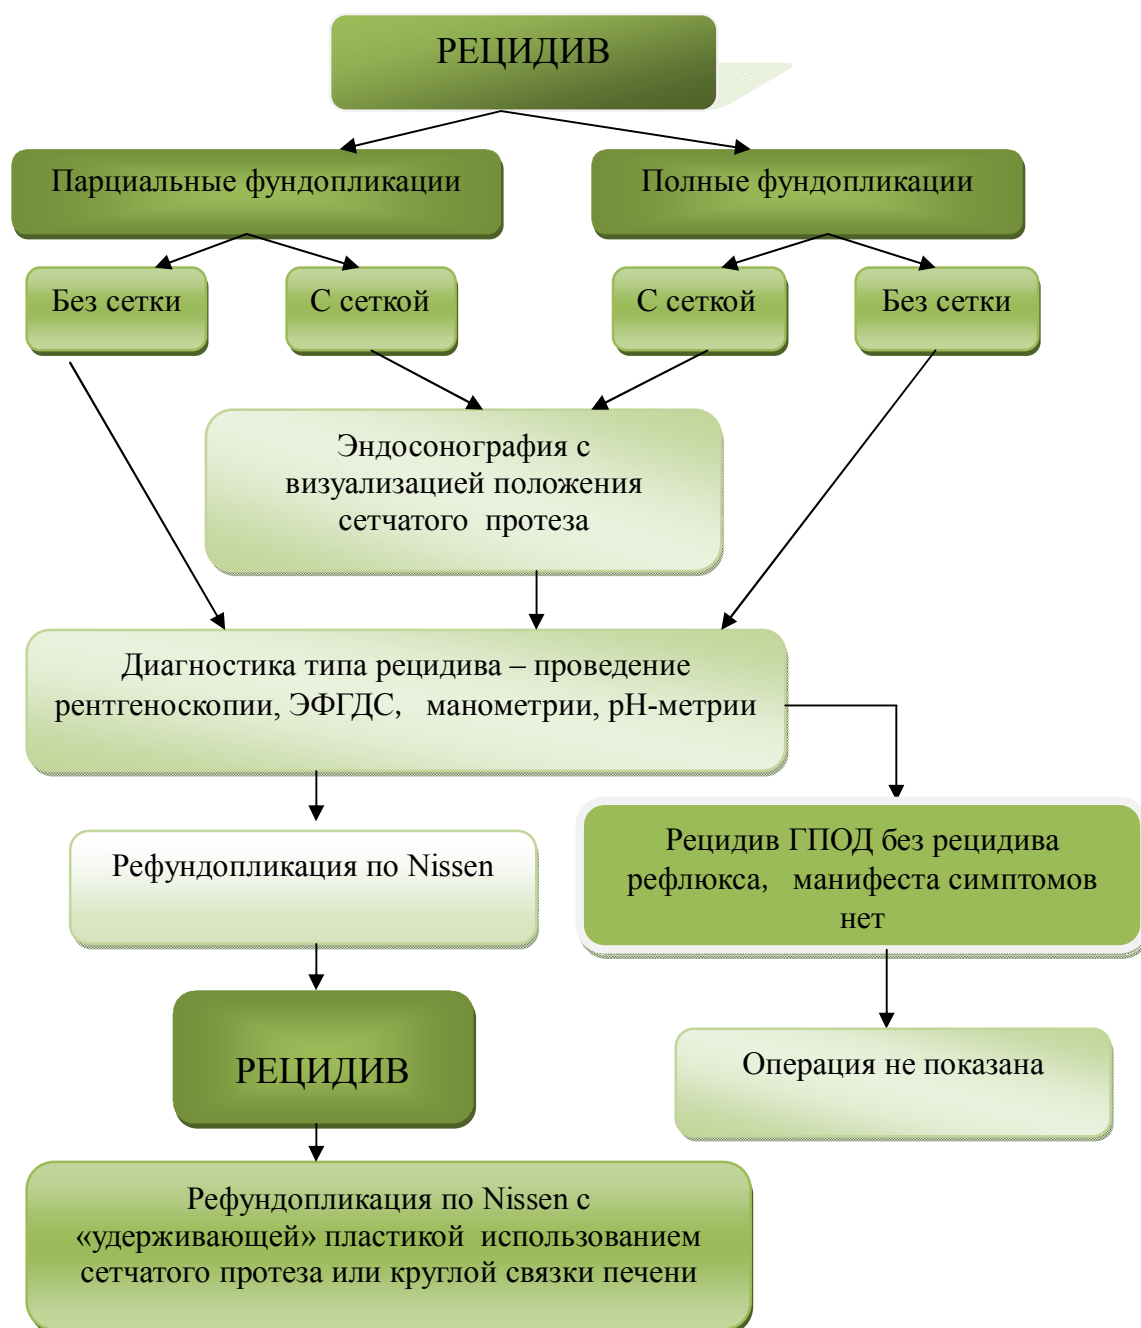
РЕЦИДИВ

Парциальные фундопликации

Полные фундопликации

Без сетки

С сеткой

С сеткой

Без сетки

Эндосонография с визуализацией положения сетчатого протеза

Диагностика типа рецидива – проведение рентгеноскопии, ЭФГДС, манометрии, pH-метрии

Рефундопликация по Nissen

Рецидив ГПОД без рецидива рефлюкса, манифеста симптомов нет

РЕЦИДИВ

Операция не показана

Рефундопликация по Nissen с «удерживающей» пластикой использованием сетчатого протеза или круглой связки печени